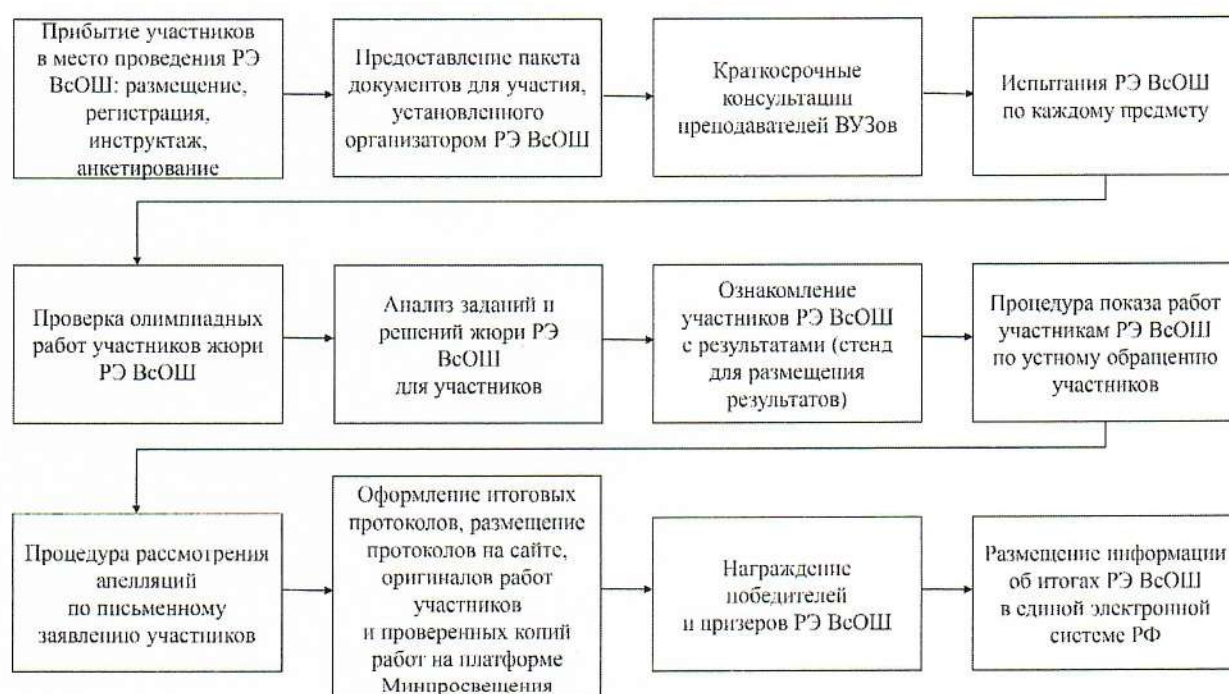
Прибытие участников в место проведения РЭ ВсОШ: размещение, регистрация, инструктаж, анкетирование

Предоставление пакета документов для участия, установленного организатором РЭ ВсОШ

Краткосрочные консультации преподавателей ВУЗов

Испытания РЭ ВсОШ по каждому предмету

Проверка олимпиадных работ участников жюри РЭ ВсОШ

Анализ заданий и решений жюри РЭ ВсОШ для участников

Ознакомление участников РЭ ВсОШ с результатами (стенд для размещения результатов)

Процедура показа работ участникам РЭ ВсОШ по устному обращению участников

Процедура рассмотрения апелляций по письменному заявлению участников

Оформление итоговых протоколов, размещение протоколов на сайте, оригиналов работ участников и проверенных копий работ на платформе Минпросвещения

Награждение победителей и призеров РЭ ВсОШ

Размещение информации об итогах РЭ ВсОШ в единой электронной системе РФ